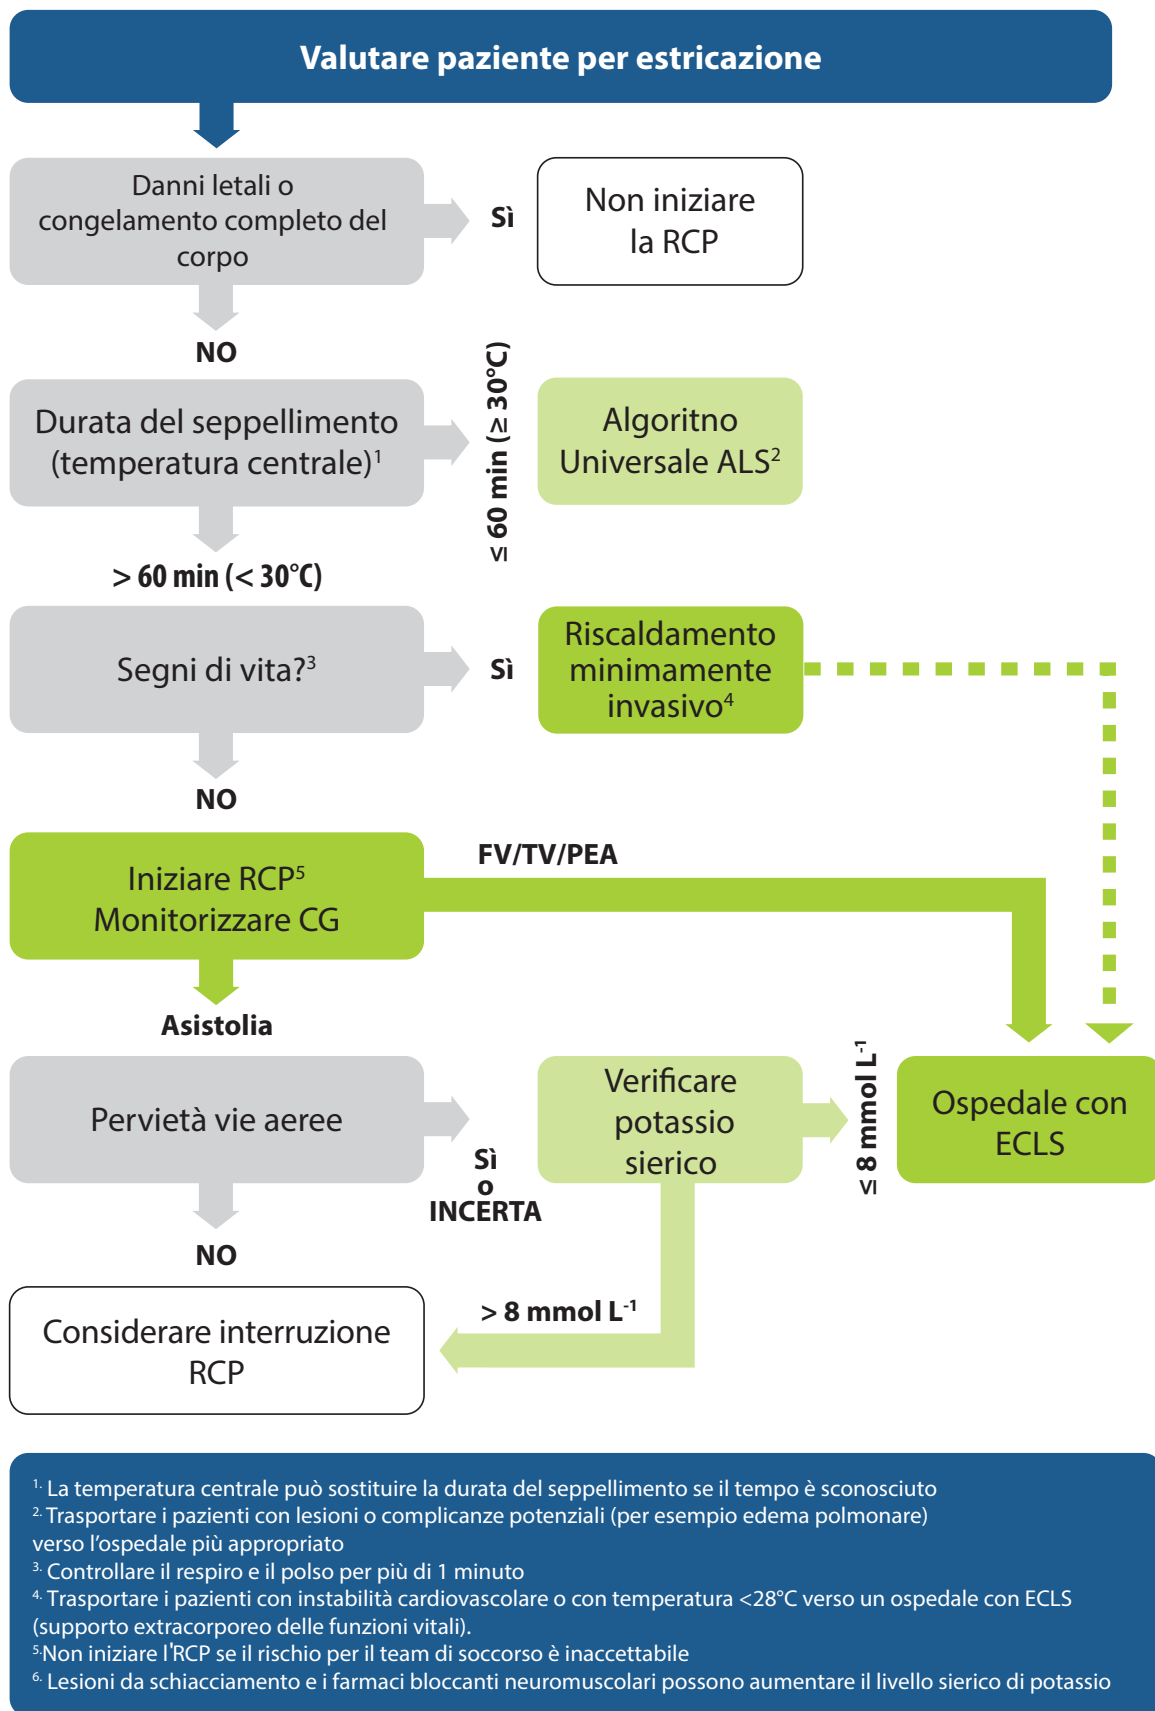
Valutare paziente per estricazione

Danni letali o congelamento completo del corpo

Sì

Non iniziare la RCP

NO

Durata del seppellimento (temperatura centrale)$^1$

≤ 60 min (≥ 30°C)

Algoritno Universale ALS$^2$

> 60 min (< 30°C)

Segni di vita?$^3$

Sì

Riscaldamento minimamente invasivo$^4$

NO

Iniziare RCP$^5$
Monitorizzare CG

FV/TV/PEA

Asistolia

Pervietà vie aeree

Sì o INCERTA

Verificare potassio sierico

≤ 8 mmol L$^{-1}$

Ospedale con ECLS

NO

> 8 mmol L$^{-1}$

Considerare interruzione RCP

$^{1.}$ La temperatura centrale può sostituire la durata del seppellimento se il tempo è sconosciuto
$^{2.}$ Trasportare i pazienti con lesioni o complicanze potenziali (per esempio edema polmonare) verso l’ospedale più appropriato
$^{3.}$ Controllare il respiro e il polso per più di 1 minuto
$^{4.}$ Trasportare i pazienti con instabilità cardiovascolare o con temperatura <28°C verso un ospedale con ECLS (supporto extracorporeo delle funzioni vitali).
$^{5.}$Non iniziare l'RCP se il rischio per il team di soccorso è inaccettabile
$^{6.}$ Lesioni da schiacciamento e i farmaci bloccanti neuromuscolari possono aumentare il livello sierico di potassio